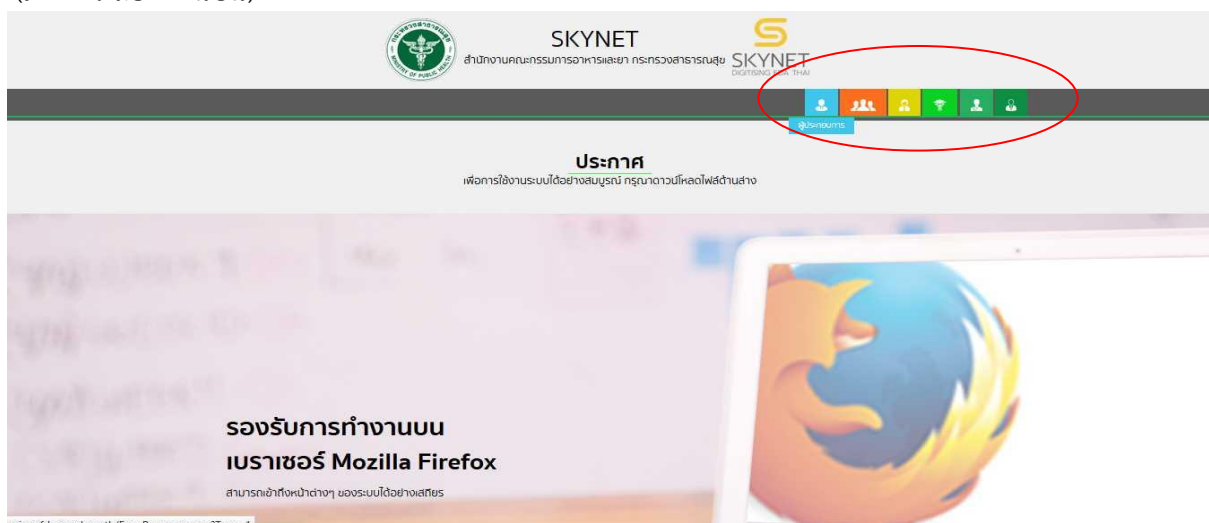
SKYNET
สำนักงานคณะกรรมการอาหารและยา กระทรวงสาธารณสุข

SKYNET
DIGITISING THAI

ผู้ประกอบการ

ประกาศ
เพื่อการใช้งานระบบได้อย่างสมบูรณ์ กรุณาดาวน์โหลดไฟล์ด้านล่าง

รองรับการทำงานบน
เบราเซอร์ Mozilla Firefox
สามารถเข้าถึงหน้าต่างๆ ของระบบได้อย่างเสถียร